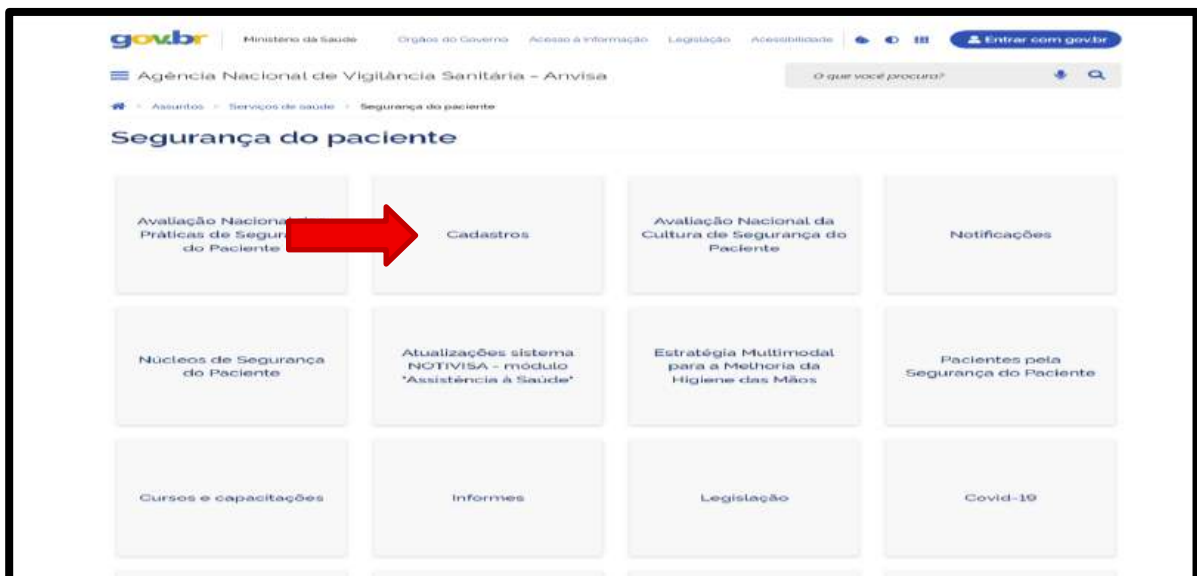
gov.br Ministério da Saúde Órgãos do Governo Acesso à Informação Legislação Acessibilidade Entrar com gov.br

Agência Nacional de Vigilância Sanitária - Anvisa

O que você procura?

Assuntos > Serviços de saúde > Segurança do paciente

Segurança do paciente

Avaliação Nacional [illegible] Práticas de Segur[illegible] do Paciente

Cadastros

Avaliação Nacional da Cultura de Segurança do Paciente

Notificações

Núcleos de Segurança do Paciente

Atualizações sistema NOTIVISA - módulo "Assistência à Saúde"

Estratégia Multimodal para a Melhoria da Higiene das Mãos

Pacientes pela Segurança do Paciente

Cursos e capacitações

Informes

Legislação

Covid-19